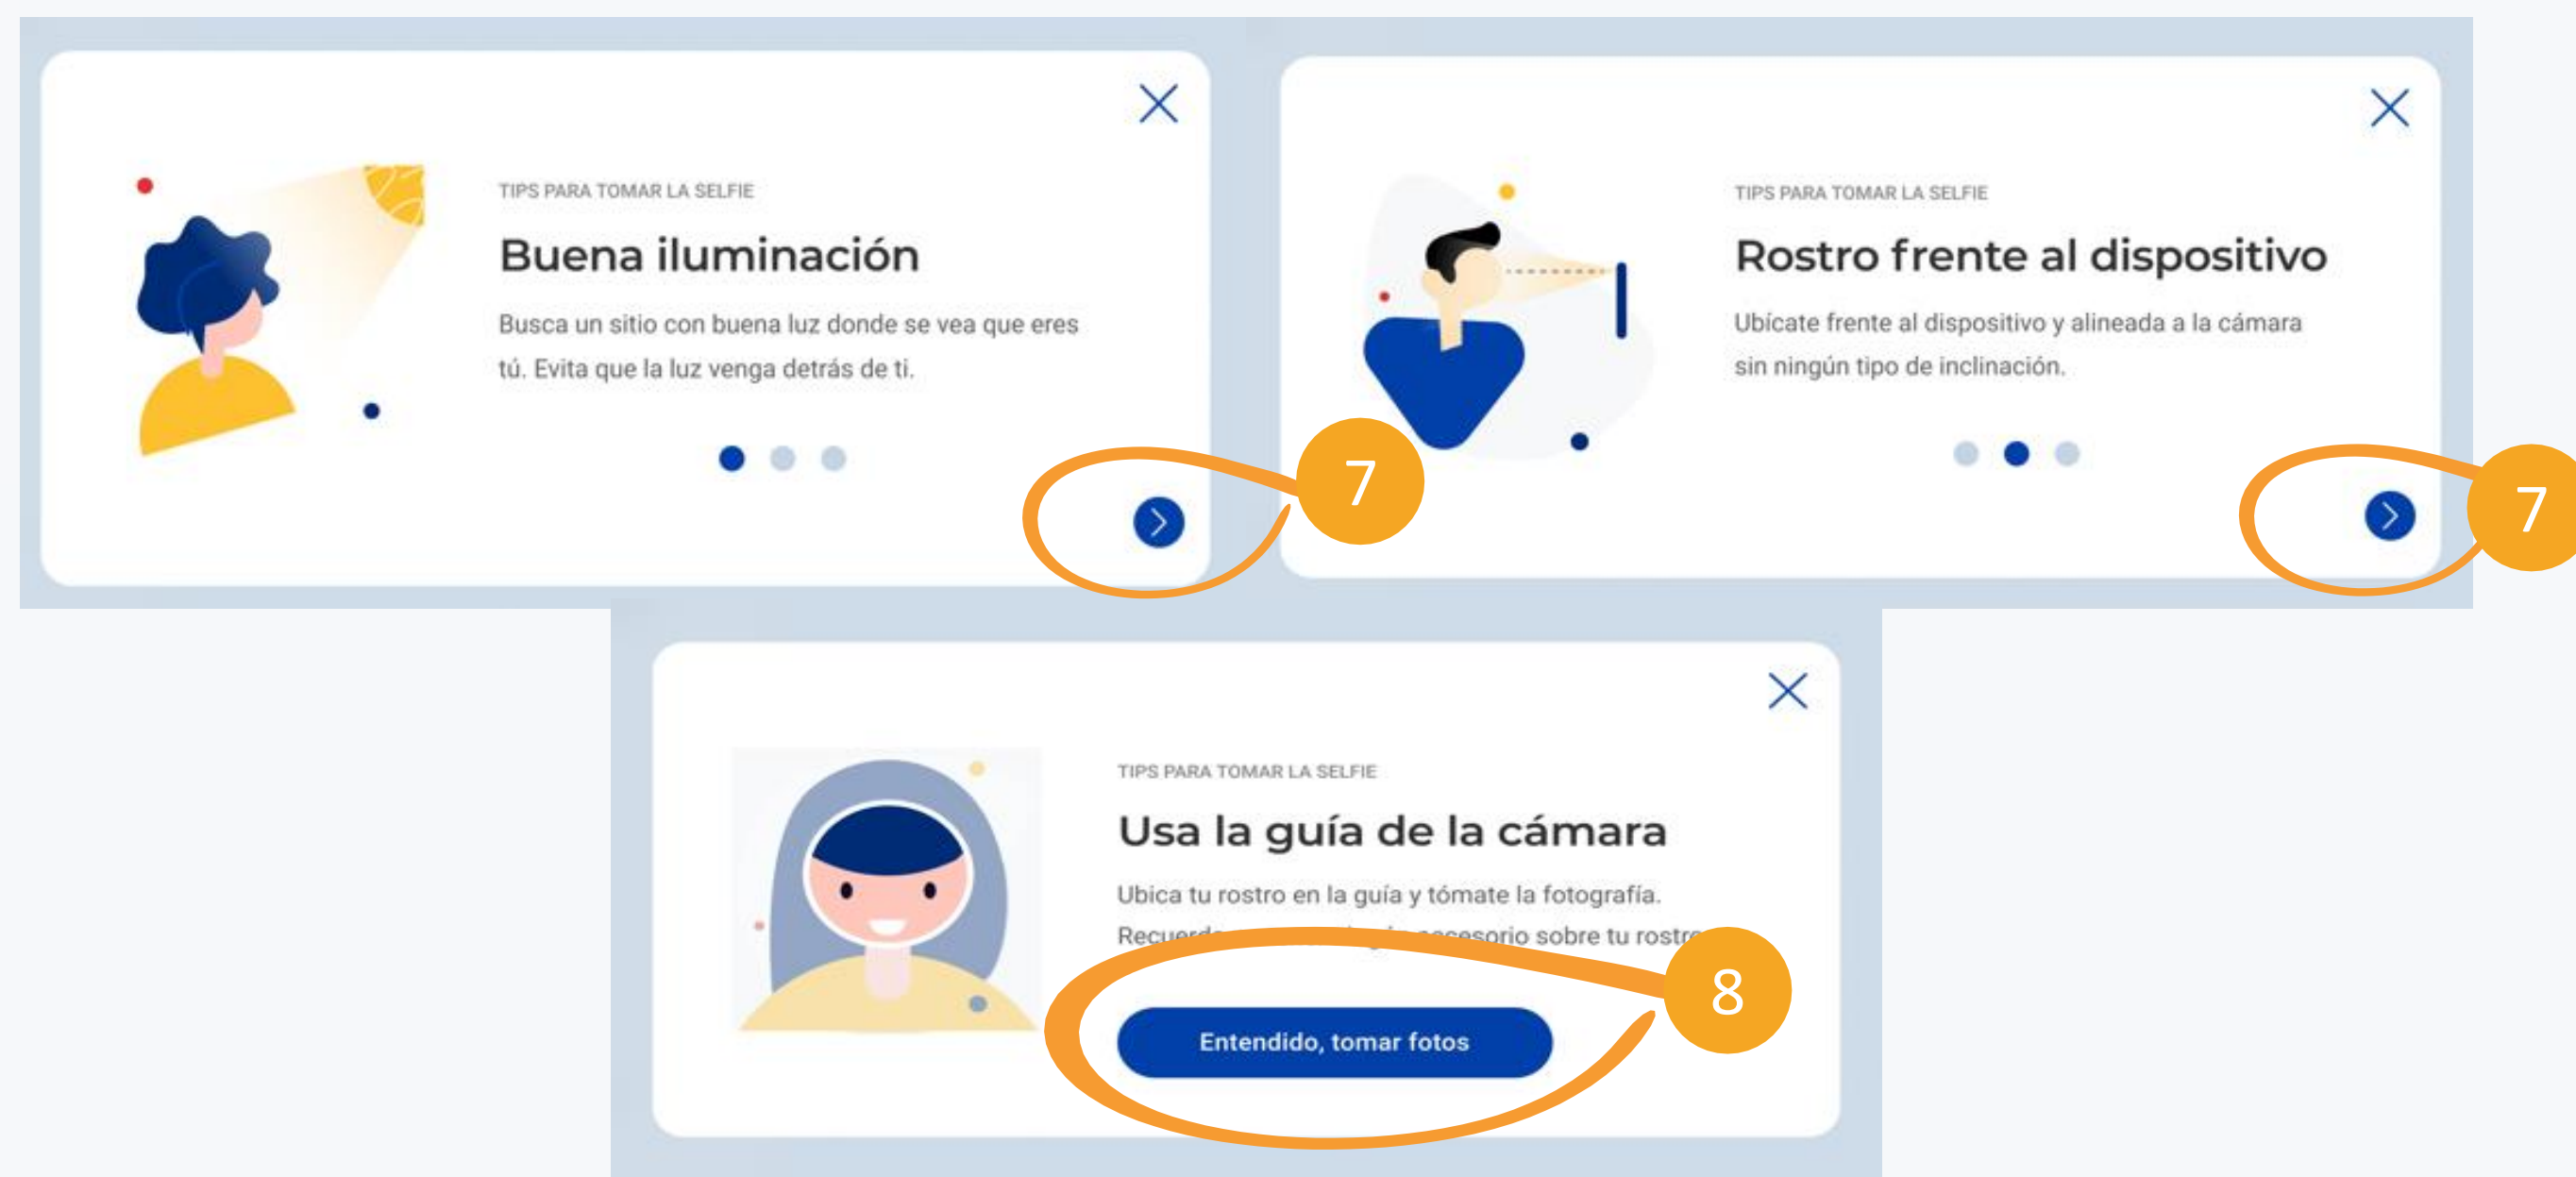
TIPS PARA TOMAR LA SELFIE

Buena iluminación

Busca un sitio con buena luz donde se vea que eres tú. Evita que la luz venga detrás de ti.

7

TIPS PARA TOMAR LA SELFIE

Rostro frente al dispositivo

Ubícate frente al dispositivo y alineada a la cámara sin ningún tipo de inclinación.

7

TIPS PARA TOMAR LA SELFIE

Usa la guía de la cámara

Ubica tu rostro en la guía y tómate la fotografía. Recuerd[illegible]accesorio sobre tu rostr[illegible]

8

Entendido, tomar fotos